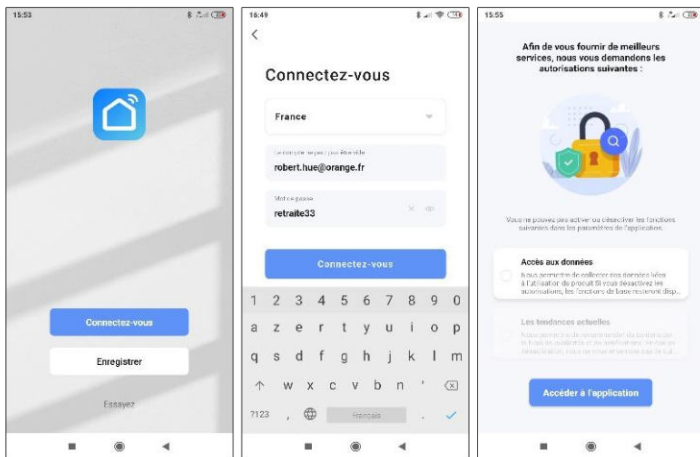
15:53

Connectez-vous

Enregistrer

Essayez

16:49

Connectez-vous

France

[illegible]

robert.hue@orange.fr

Mot de passe

retraite33

Connectez-vous

1 2 3 4 5 6 7 8 9 0

a z e r t y u i o p

q s d f g h j k l m

w x c v b n '

?123 , Français .

15:55

Afin de vous fournir de meilleurs services, nous vous demandons les autorisations suivantes :

Vous ne pouvez pas activer ou désactiver les fonctions suivantes dans les paramètres de l'application.

Accès aux données

Nous permettre de collecter des données liées à l'utilisation du produit. Si vous désactivez les autorisations, les fonctions de base resteront disp...

Les tendances actuelles

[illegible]

Accéder à l'application